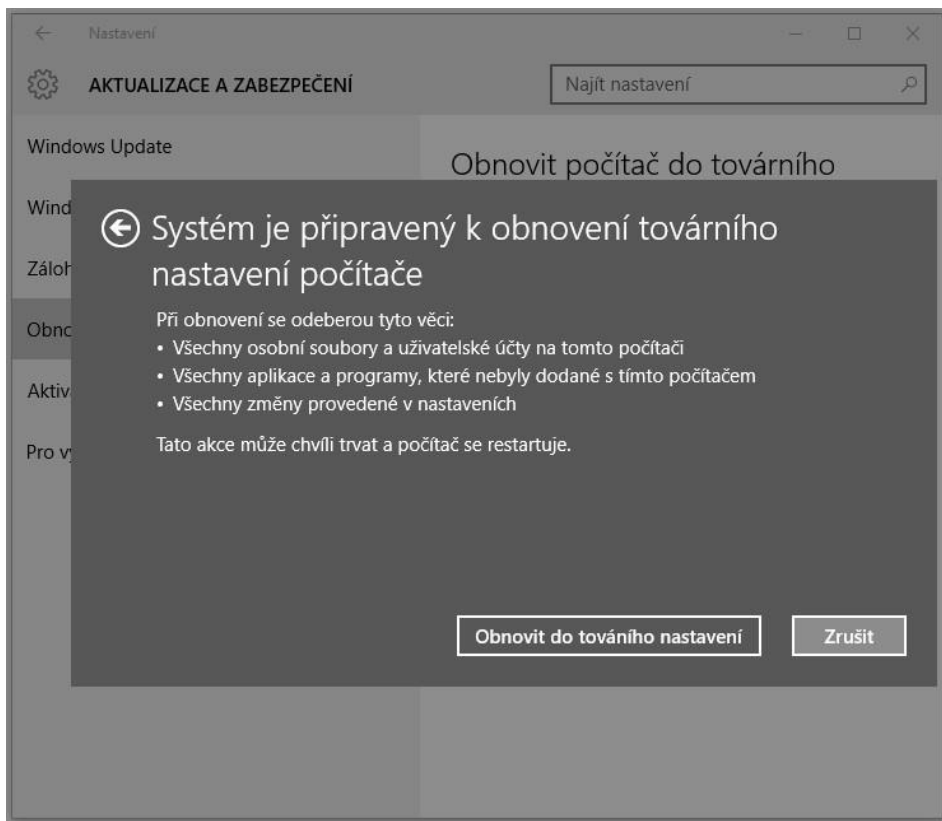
Nastavení

AKTUALIZACE A ZABEZPEČENÍ

Najít nastavení

Windows Update

Wind

Záloh

Obnc

Aktiv

Pro v

Obnovit počítač do továrního

Systém je připravený k obnovení továrního nastavení počítače

Při obnovení se odeberou tyto věci:
• Všechny osobní soubory a uživatelské účty na tomto počítači
• Všechny aplikace a programy, které nebyly dodané s tímto počítačem
• Všechny změny provedené v nastaveních

Tato akce může chvíli trvat a počítač se restartuje.

Obnovit do továního nastavení

Zrušit